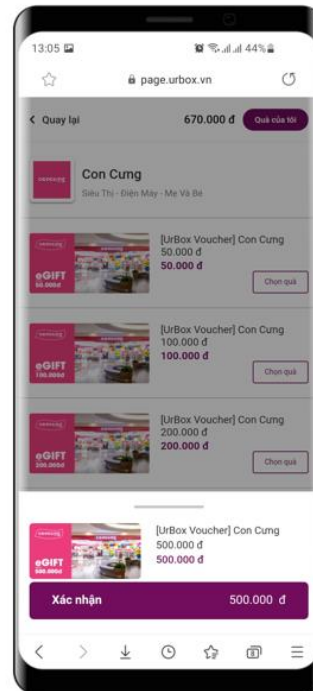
13:05

44%

page.urbox.vn

< Quay lại

670.000 đ

Quà của tôi

Con Cưng

Siêu Thị - Điện Máy - Mẹ Và Bé

eGIFT
50.000đ

[UrBox Voucher] Con Cưng 50.000 đ

50.000 đ

Chọn quà

eGIFT
100.000đ

[UrBox Voucher] Con Cưng 100.000 đ

100.000 đ

Chọn quà

eGIFT
200.000đ

[UrBox Voucher] Con Cưng 200.000 đ

200.000 đ

Chọn quà

eGIFT
500.000đ

[UrBox Voucher] Con Cưng 500.000 đ

500.000 đ

Xác nhận

500.000 đ